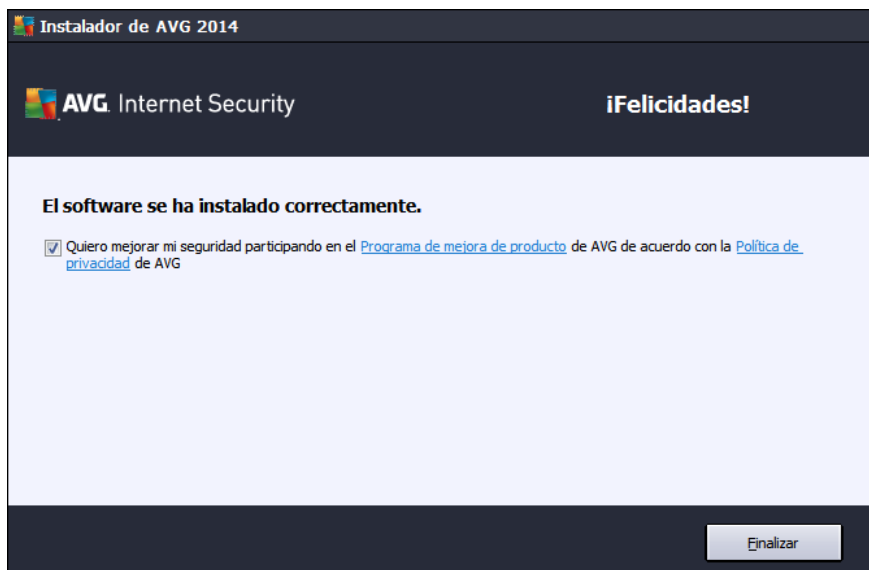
Instalador de AVG 2014

AVG. Internet Security

¡Felicidades!

El software se ha instalado correctamente.

Quiero mejorar mi seguridad participando en el Programa de mejora de producto de AVG de acuerdo con la Política de privacidad de AVG

Finalizar